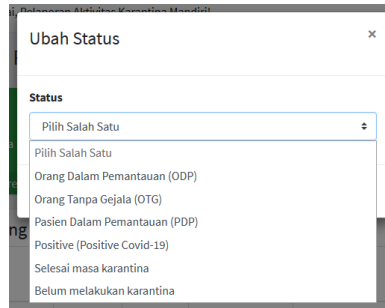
ai Pelaporan Aktivitas Karantina Mandiri

Ubah Status

×

Status

Pilih Salah Satu

Pilih Salah Satu
Orang Dalam Pemantauan (ODP)
Orang Tanpa Gejala (OTG)
Pasien Dalam Pemantauan (PDP)
Positive (Positive Covid-19)
Selesai masa karantina
Belum melakukan karantina